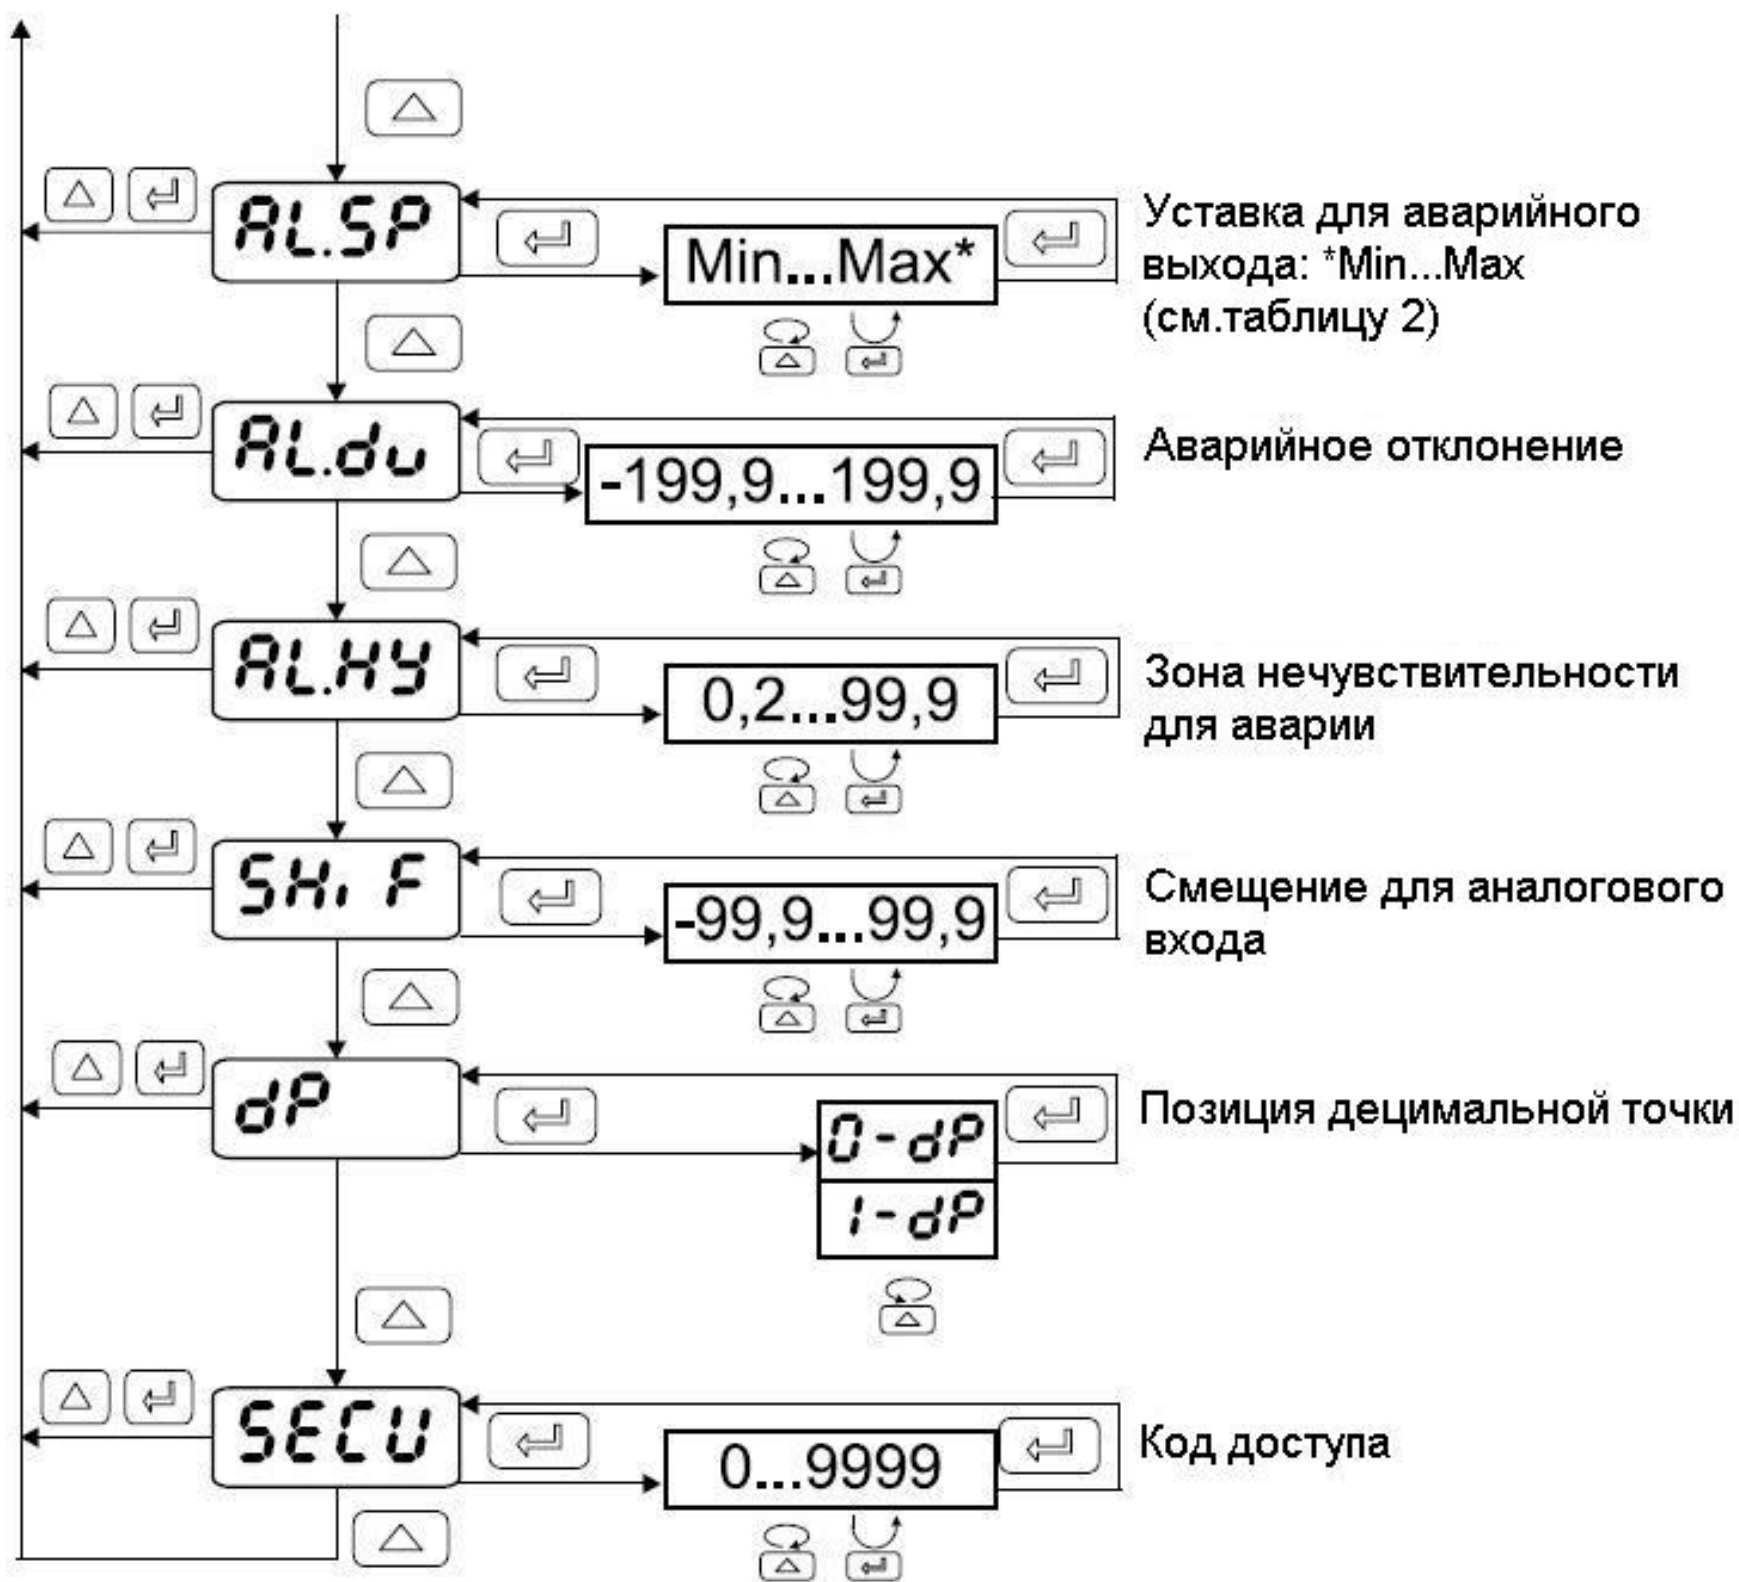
AL.SP

Min...Max*

Уставка для аварийного выхода: *Min...Max (см.таблицу 2)

AL.du

-199,9...199,9

Аварийное отклонение

AL.HY

0,2...99,9

Зона нечувствительности для аварии

SHi F

-99,9...99,9

Смещение для аналогового входа

dP

0-dP

1-dP

Позиция децимальной точки

SECU

0...9999

Код доступа